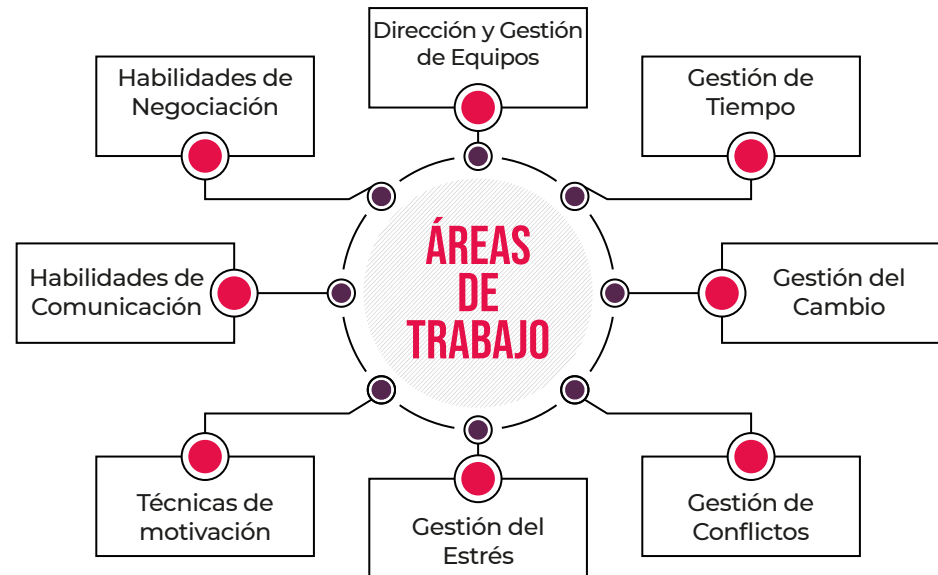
Dirección y Gestión de Equipos

Habilidades de Negociación

Gestión de Tiempo

ÁREAS DE TRABAJO

Habilidades de Comunicación

Gestión del Cambio

Técnicas de motivación

Gestión del Estrés

Gestión de Conflictos